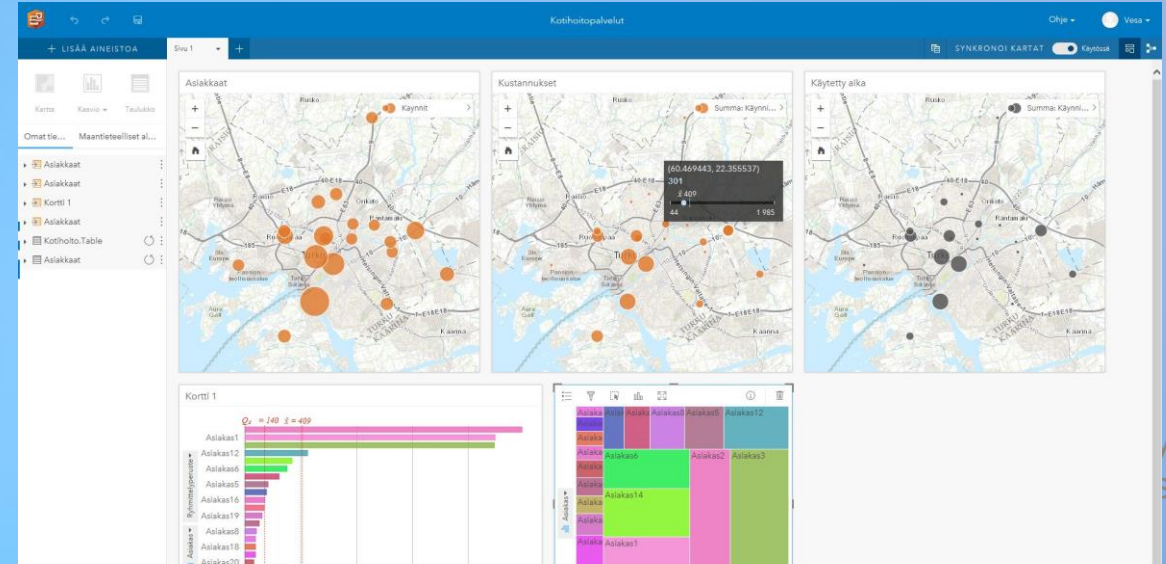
Kotihoitopalvelut

Ohje ▾ Vesa ▾

+ LISÄÄ AINEISTOA

Sivu 1 ▾ +

SYNKRONOI KARTAT Käytössä

Kartta Kaavio ▾ Taulukko

Omat tie... Maantieteelliset al...

Asiakkaat

Asiakkaat

Kortti 1

Asiakkaat

Kotihoito.Table

Asiakkaat

Asiakkaat

Käynnit

Kustannukset

Summa: Käynni...

(60.469443, 22.355537)
301
$\bar{x}$ 409
44 1 985

Käytetty aika

Summa: Käynni...

Raisio Turku Kaarina

Kortti 1

$Q_4$ = 140 $\bar{x}$ = 409

Asiakas1
Asiakas12
Asiakas6
Asiakas5
Asiakas16
Asiakas19
Asiakas8
Asiakas18
Asiakas20

Ryhmittelyperuste

Asiakas

Asiaka Asiak Asiaka Asiakas8 Asiakas5 Asiakas12
Asiaka
Asiaka
Asiaka Asiakas6 Asiakas2 Asiakas3
Asiaka
Asiaka
Asiaka Asiakas14
Asiaka
Asiaka Asiakas1